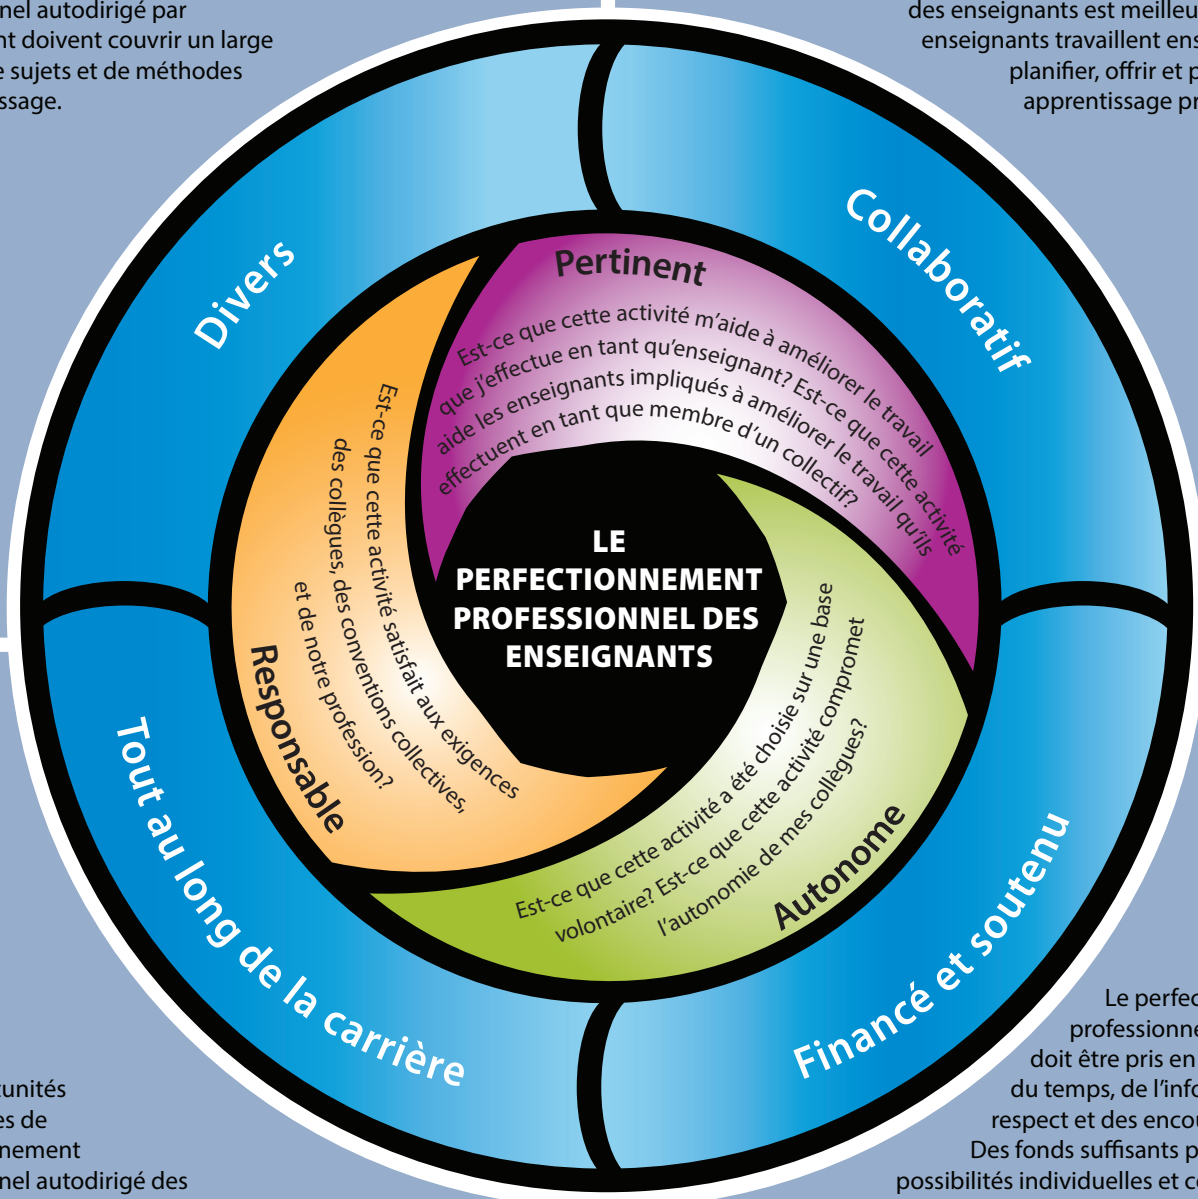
nel autodirigé par
nt doivent couvrir un large
e sujets et de méthodes
ssage.

des enseignants est meilleu
enseignants travaillent ens
planifier, offrir et p
apprentissage pr

Divers

Collaboratif

Pertinent

Est-ce que cette activité m'aide à améliorer le travail que j'effectue en tant qu'enseignant? Est-ce que cette activité aide les enseignants impliqués à améliorer le travail qu'ils effectuent en tant que membre d'un collectif?

Responsable

Est-ce que cette activité satisfait aux exigences des collègues, des conventions collectives, et de notre profession?

LE PERFECTIONNEMENT PROFESSIONNEL DES ENSEIGNANTS

Autonome

Est-ce que cette activité a été choisie sur une base volontaire? Est-ce que cette activité compromet l'autonomie de mes collègues?

Tout au long de la carrière

Financé et soutenu

unités
es de
nement
nel autodirigé des

Le perfec
professionne
doit être pris en
du temps, de l'info
respect et des encou
Des fonds suffisants p
possibilités individuelles et c